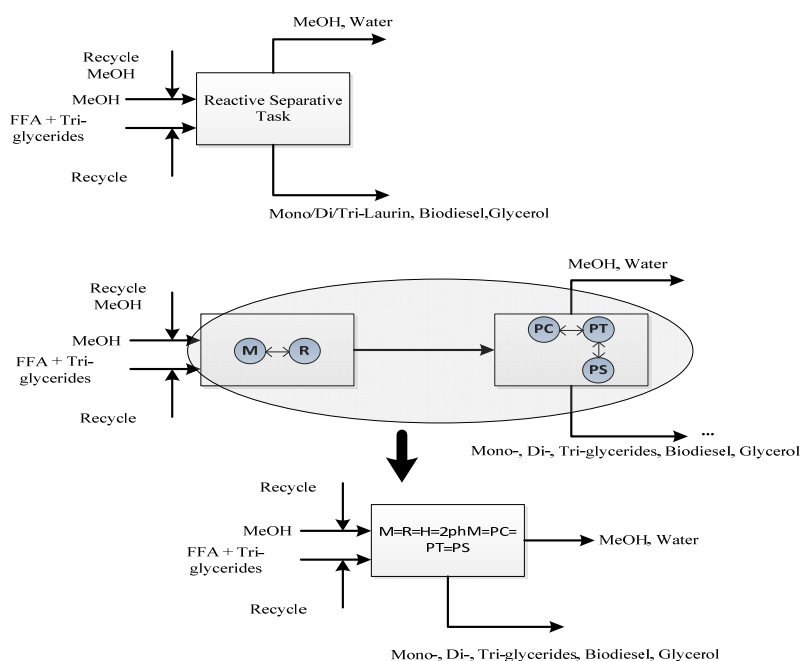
MeOH, Water

Recycle MeOH

MeOH

FFA + Triglycerides

Recycle

Reactive Separative Task

Mono/Di/Tri-Laurin, Biodiesel,Glycerol

Recycle MeOH

MeOH

FFA + Triglycerides

Recycle

M

R

PC

PT

PS

MeOH, Water

...

Mono-, Di-, Tri-glycerides, Biodiesel, Glycerol

Recycle

MeOH

FFA + Triglycerides

Recycle

M=R=H=2phM=PC=PT=PS

MeOH, Water

Mono-, Di-, Tri-glycerides, Biodiesel, Glycerol